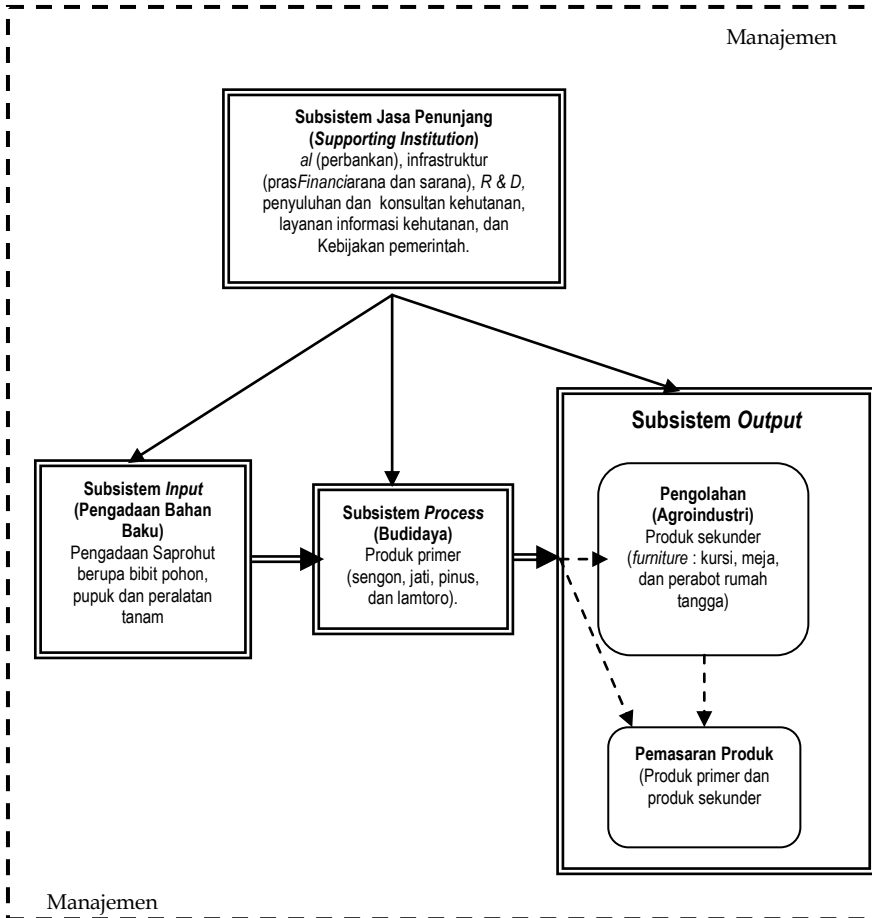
Manajemen

**Subsistem Jasa Penunjang (*Supporting Institution*)**
*al* (perbankan), infrastruktur (pras*Financi*arana dan sarana), *R & D,* penyuluhan dan konsultan kehutanan, layanan informasi kehutanan, dan Kebijakan pemerintah.

**Subsistem *Input* (Pengadaan Bahan Baku)**
Pengadaan Saprohut berupa bibit pohon, pupuk dan peralatan tanam

**Subsistem *Process* (Budidaya)**
Produk primer (sengon, jati, pinus, dan lamtoro).

**Subsistem *Output***

**Pengolahan (Agroindustri)**
Produk sekunder (*furniture* : kursi, meja, dan perabot rumah tangga)

**Pemasaran Produk**
(Produk primer dan produk sekunder

Manajemen